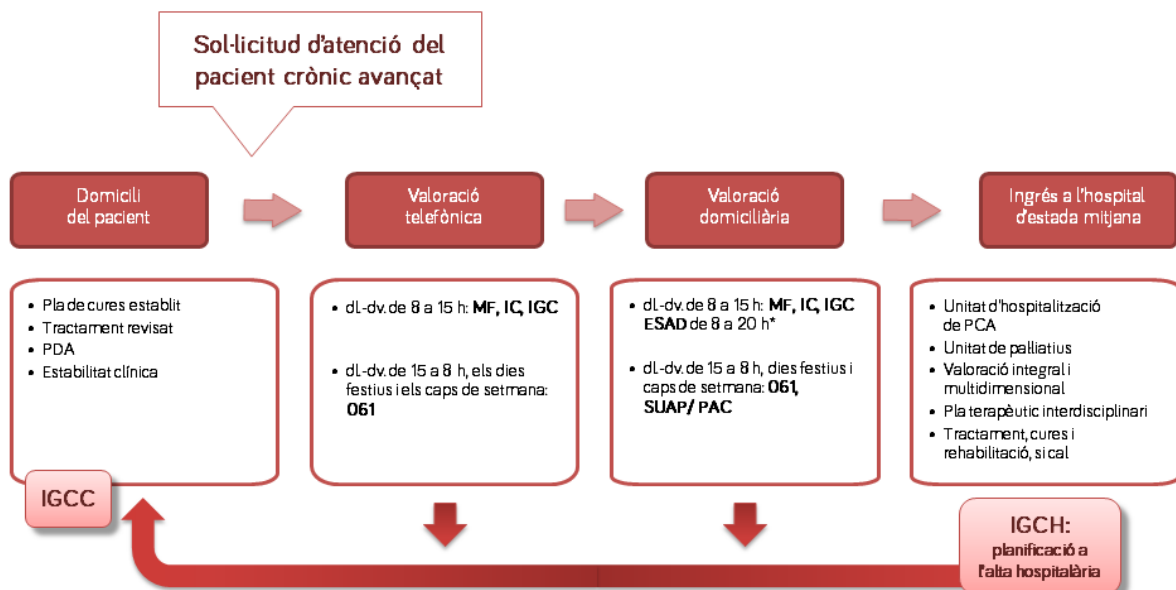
Sol·licitud d'atenció del pacient crònic avançat

Domicili del pacient

Valoració telefònica

Valoració domiciliària

Ingrés a l'hospital d'estada mitjana

- Pla de cures establit
- Tractament revisat
- PDA
- Estabilitat clínica

- dl.-dv. de 8 a 15 h: **MF, IC, IGC**
- dl.-dv. de 15 a 8 h, els dies festius i els caps de setmana: **061**

- dl.-dv. de 8 a 15 h: **MF, IC, IGC ESAD** de 8 a 20 h*
- dl.-dv. de 15 a 8 h, dies festius i caps de setmana: **061, SUAP/ PAC**

- Unitat d'hospitalització de PCA
- Unitat de pal·liatius
- Valoració integral i multidimensional
- Pla terapèutic interdisciplinari
- Tractament, cures i rehabilitació, si cal

IGCC

IGCH: planificació a l'alta hospitalària